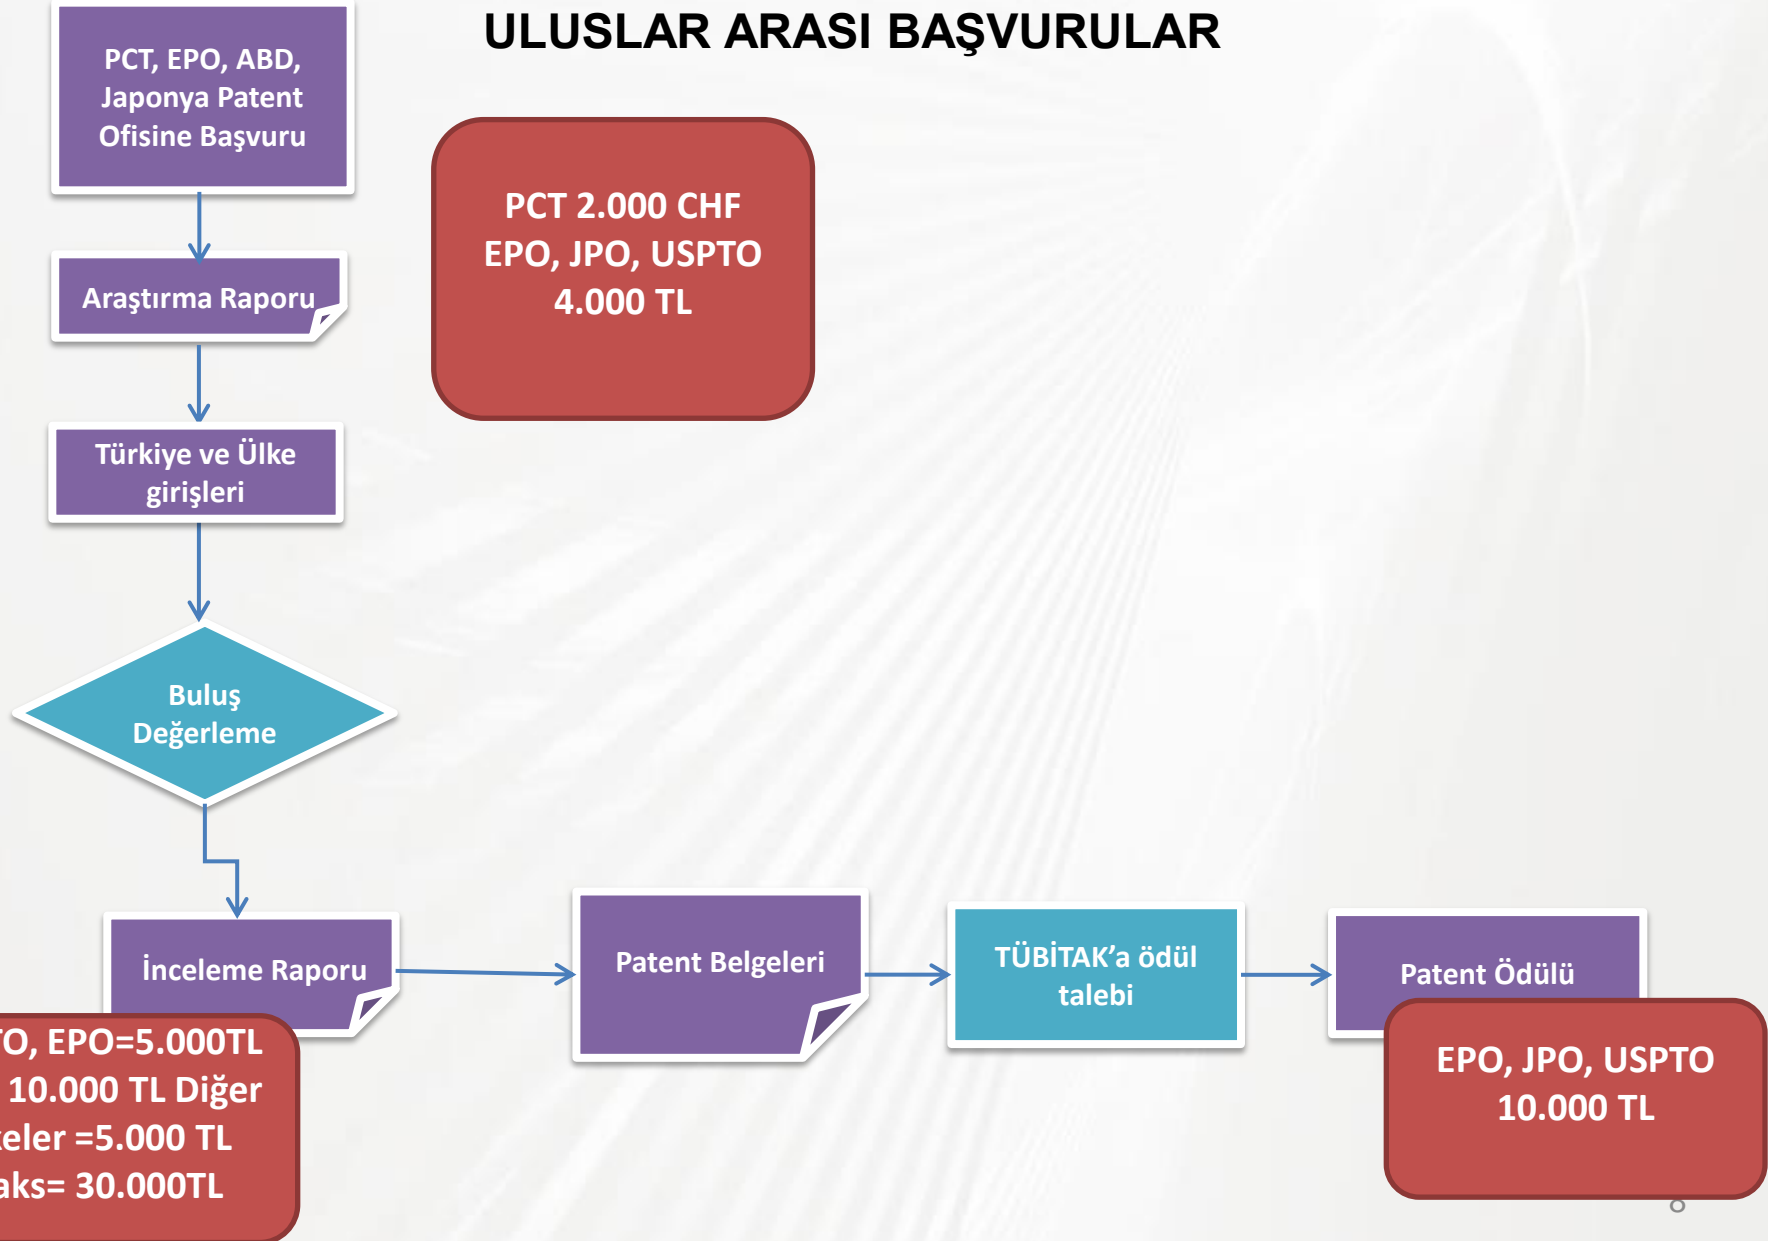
ULUSLAR ARASI BAŞVURULAR

PCT, EPO, ABD, Japonya Patent Ofisine Başvuru

PCT 2.000 CHF
EPO, JPO, USPTO
4.000 TL

Araştırma Raporu

Türkiye ve Ülke girişleri

Buluş Değerleme

İnceleme Raporu

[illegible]O, EPO=5.000TL
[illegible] 10.000 TL Diğer
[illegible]eler =5.000 TL
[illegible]aks= 30.000TL

Patent Belgeleri

TÜBİTAK'a ödül talebi

Patent Ödülü

EPO, JPO, USPTO
10.000 TL

6